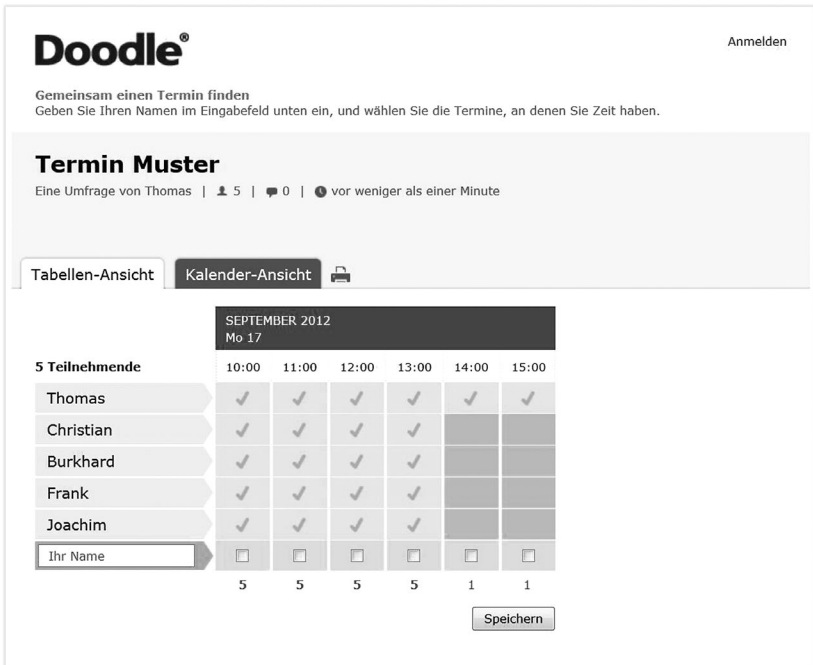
Doodle®

Anmelden

Gemeinsam einen Termin finden
Geben Sie Ihren Namen im Eingabefeld unten ein, und wählen Sie die Termine, an denen Sie Zeit haben.

Termin Muster
Eine Umfrage von Thomas | 5 | 0 | vor weniger als einer Minute

Tabellen-Ansicht Kalender-Ansicht

| | SEPTEMBER 2012 Mo 17 | | | | | |
|---|---|---|---|---|---|---|
| 5 Teilnehmende | 10:00 | 11:00 | 12:00 | 13:00 | 14:00 | 15:00 |
| Thomas | ✓ | ✓ | ✓ | ✓ | ✓ | ✓ |
| Christian | ✓ | ✓ | ✓ | ✓ | | |
| Burkhard | ✓ | ✓ | ✓ | ✓ | | |
| Frank | ✓ | ✓ | ✓ | ✓ | | |
| Joachim | ✓ | ✓ | ✓ | ✓ | | |
| Ihr Name | ☐ | ☐ | ☐ | ☐ | ☐ | ☐ |
| | 5 | 5 | 5 | 5 | 1 | 1 |

Speichern